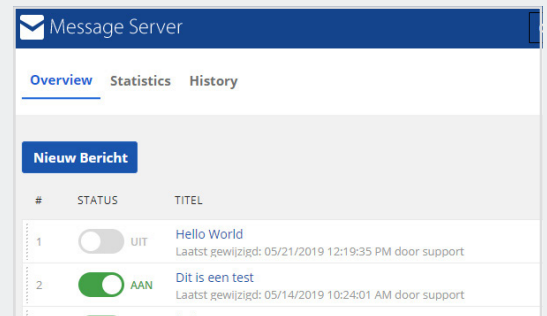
Message Server

Overview Statistics History

Nieuw Bericht

| # | STATUS | TITEL |
|---|---|---|
| 1 | UIT | Hello World<br>Laatst gewijzigd: 05/21/2019 12:19:35 PM door support |
| 2 | AAN | Dit is een test<br>Laatst gewijzigd: 05/14/2019 10:24:01 AM door support |